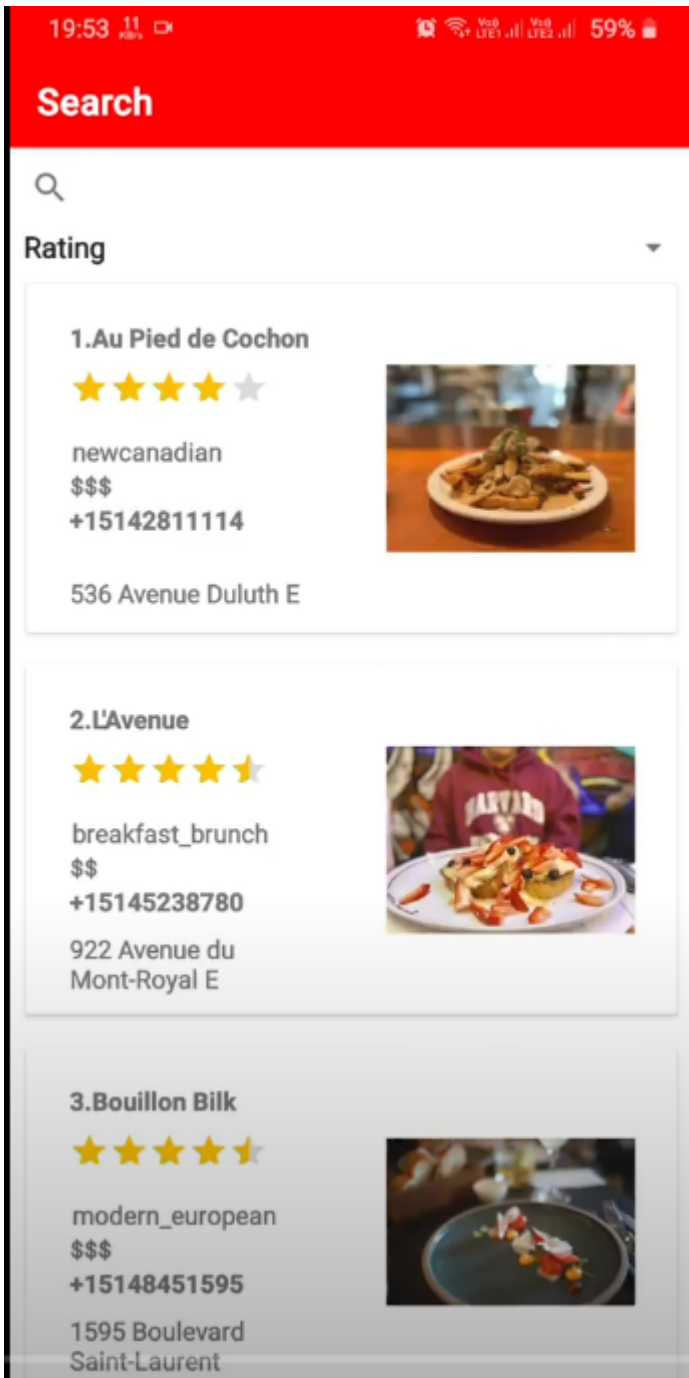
19:53 11 KB/s Vo8 LTE1 Vo8 LTE2 59%

Search

Rating

1.Au Pied de Cochon

newcanadian
$$$
+15142811114

536 Avenue Duluth E

2.L'Avenue

breakfast_brunch
$$
+15145238780

922 Avenue du Mont-Royal E

3.Bouillon Bilk

modern_european
$$$
+15148451595

1595 Boulevard Saint-Laurent